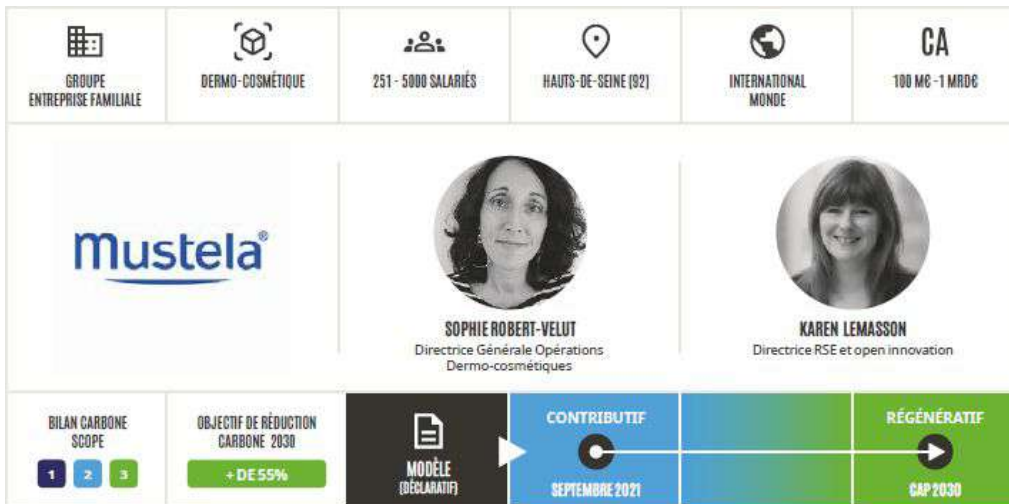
GROUPE ENTREPRISE FAMILIALE

DERMO-COSMÉTIQUE

251 - 5000 SALARIÉS

HAUTS-DE-SEINE (92)

INTERNATIONAL MONDE

CA
100 M€ -1 MRD€

mustela®

SOPHIE ROBERT-VELUT
Directrice Générale Opérations Dermo-cosmétiques

KAREN LEMASSON
Directrice RSE et open innovation

BILAN CARBONE SCOPE
1 2 3

OBJECTIF DE RÉDUCTION CARBONE 2030
+ DE 55%

MODÈLE (DÉCLARATIF)

CONTRIBUTIF
SEPTEMBRE 2021

RÉGÉNÉRATIF
CAP 2030